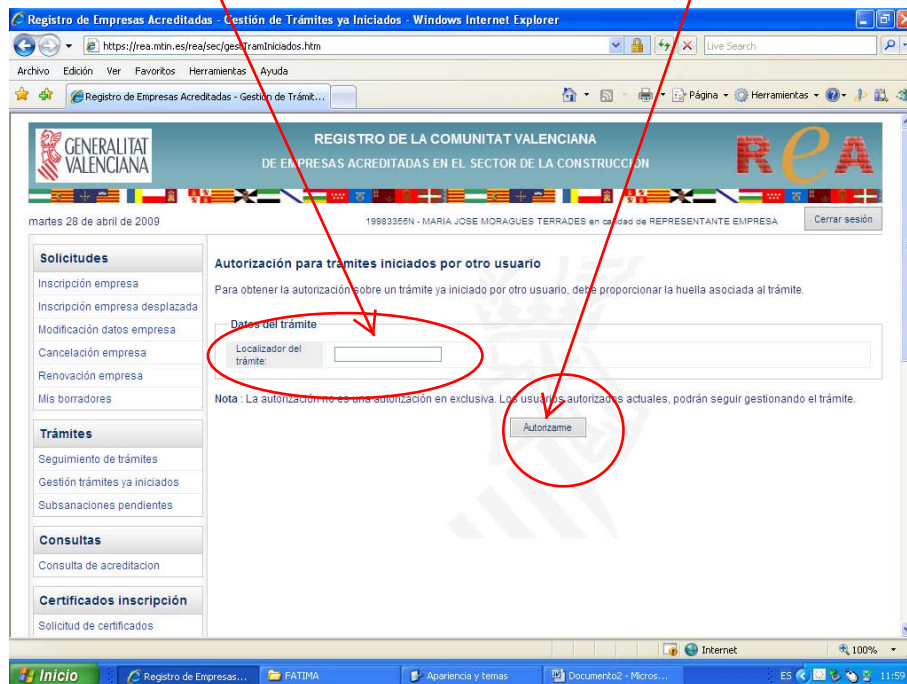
Registro de Empresas Acreditadas - Gestión de Trámites ya Iniciados - Windows Internet Explorer

https://rea.mtin.es/rea/sec/gestTramIniciados.htm

Live Search

Archivo Edición Ver Favoritos Herramientas Ayuda

Registro de Empresas Acreditadas - Gestión de Trámit...

Página Herramientas

GENERALITAT VALENCIANA

REGISTRO DE LA COMUNITAT VALENCIANA
DE EMPRESAS ACREDITADAS EN EL SECTOR DE LA CONSTRUCCIÓN

REA

martes 28 de abril de 2009

19983355N - MARIA JOSE MORAGUES TERRADES en calidad de REPRESENTANTE EMPRESA

Cerrar sesión

Solicitudes
Inscripción empresa
Inscripción empresa desplazada
Modificación datos empresa
Cancelación empresa
Renovación empresa
Mis borradores

Trámites
Seguimiento de trámites
Gestión trámites ya iniciados
Subsanaciones pendientes

Consultas
Consulta de acreditacion

Certificados inscripción
Solicitud de certificados

Autorización para trámites iniciados por otro usuario

Para obtener la autorización sobre un trámite ya iniciado por otro usuario, debe proporcionar la huella asociada al trámite.

Datos del trámite

Localizador del trámite:

Nota : La autorización no es una autorización en exclusiva. Los usuarios autorizados actuales, podrán seguir gestionando el trámite.

Autorizarme

Internet

100%

Inicio

Registro de Empresas...

FATIMA

Apariencia y temas

Documento2 - Micros...

ES

11:59